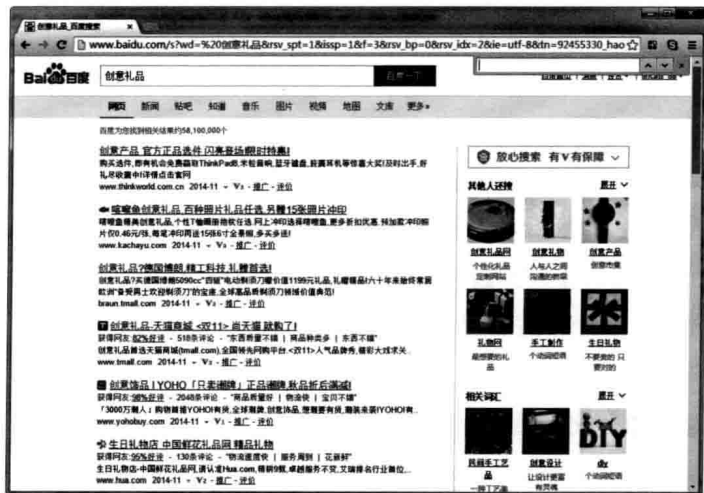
创意礼品_百度搜索 ×

www.baidu.com/s?wd=%20创意礼品&rsv_spt=1&issp=1&f=3&rsv_bp=0&rsv_idx=2&ie=utf-8&tn=92455330_hao

Bai百度 创意礼品 百度一下

网页 新闻 贴吧 知道 音乐 图片 视频 地图 文库 更多»

百度为您找到相关结果约58,100,000个

创意产品 官方正品选件 闪亮登场限时特惠!
购买选件,即有机会免费获得ThinkPad机,本智能机,挺好精品,前面耳机等惊喜大奖!及时出手,抓礼品收藏中!详情点击官网
www.thinkworld.com.cn 2014-11 - V₃ - 推广 - 评价

咔嚓鱼创意礼品 百种照片礼品任选 另赠15张照片冲印
咔嚓鱼冲印照片个性T恤/明信片等创意礼品,网上冲印选择咔嚓鱼,更多折扣优惠,预加卖冲印照片仅0.46元/张,咔嚓冲印网送15张6寸全景照,多买多送!
www.kachayu.com 2014-11 - V₃ - 推广 - 评价

创意礼品?德国博朗,精工科技,礼赠首选!
创意礼品?大德国博朗5090cc"四锋"电动剃须刀新价值1199元礼品,礼赠精品!六十年来始终掌握欧洲剃须工艺经验的引领!
braun.tmall.com 2014-11 - V₃ - 推广 - 评价

创意礼品-天猫商城 <双11> 尚天猫 就购了!
获得网友:82%好评 - 518条评论 - "东西质量不错 | 商品种类多 | 东西不错"
创意礼品就选天猫商城(tmall.com),全国特先网购平台.<双11>人气品牌,看彩大狂欢买.
www.tmall.com 2014-11 - V₃ - 推广 - 评价

创意饰品 | YOHO「只卖潮牌」正品潮牌,新品折后满减!
获得网友:96%好评 - 2048条评论 - "商品质量好 | 物流快 | 宝贝不错"
「3000万潮人」购物首选YOHO!有货,全球潮牌,创意饰品,想要要有货,潮装来袭YOHO!有...
www.yohobuy.com 2014-11 - V₃ - 推广 - 评价

生日礼物店 中国鲜花礼品网 精品礼物
获得网友:95%好评 - 130条评论 - "物流速度快 | 服务周到 | 花很好"
生日礼物店-中国鲜花礼品网,请认准Hua.com,精钢9载,卓越服务不变,艾瑞排名行业翘楚...
www.hua.com 2014-11 - V₂ - 推广 - 评价

放心搜索 有V有保障

其他人还搜 展开
创意礼品网 个性化礼品定制网站
创意礼物 人与人之间沟通的桥梁
创意产品 创意市集

礼物网 最想要的礼品
手工制作 个动词短语
生日礼物 不要贵的 只要对的

相关词汇 展开
民间手工艺品 一种工艺
创意设计 让设计更富有灵感
diy 个动词短语